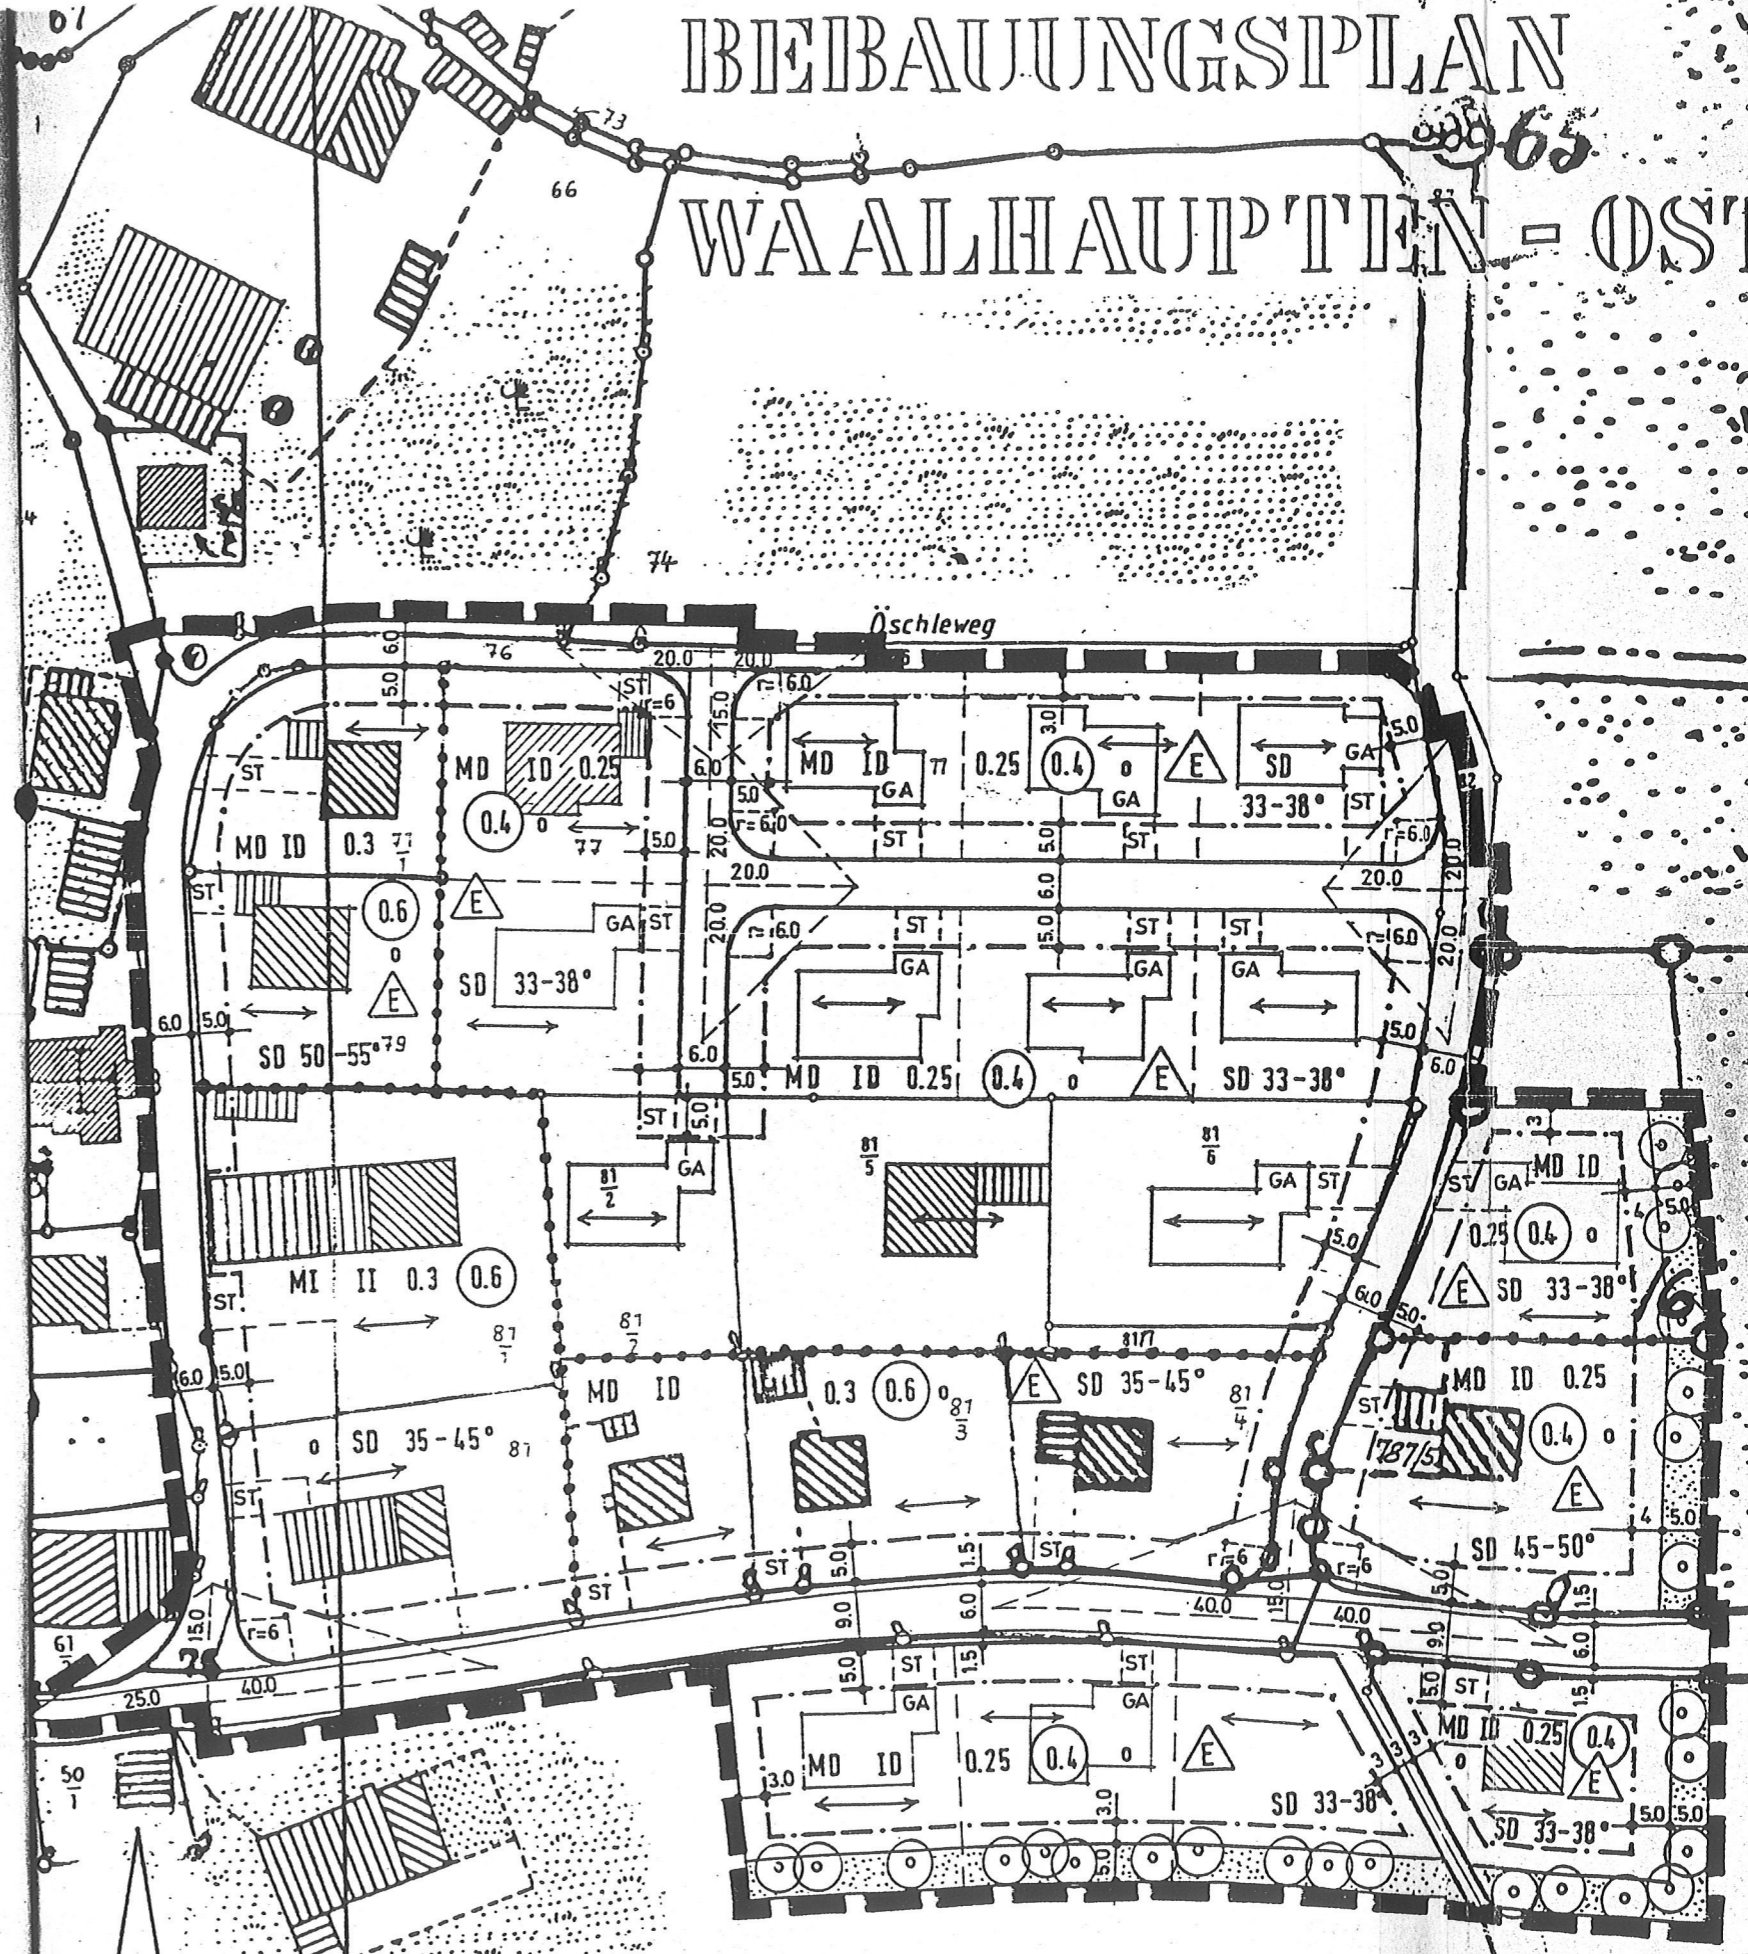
BEBAUUNGSPLAN

WAALHAUPTEN-OST

65

73

66

74

Öschleweg

76

6.0
5.0
20.0
20.0
r=16.0
ST
r=6
15.0

MD ID 0.25
0.4
o
77

MD ID 0.3 $\frac{77}{1}$

0.6
o
E
ST
GA
SD 33-38°

SD 50-55° 79

6.0 5.0

MD ID
GA
77
0.25
0.4
o
E
GA
SD 33-38°
GA
ST
r=6.0
5.0
r=6.0
ST
5.0
20.0

20.0
6.0
5.0
ST
ST
ST
GA
GA
GA
r=6.0
r=16.0
20.0

6.0
5.0 MD ID 0.25 0.4 o E SD 33-38°
6.0
ST 5.0

$\frac{81}{2}$
GA
$\frac{81}{5}$
$\frac{81}{6}$
GA ST

MI II 0.3 0.6
ST
$\frac{81}{7}$
$\frac{81}{2}$
81/7

6.0 5.0
o SD 35-45° 81
ST

MD ID
0.3 0.6 o $\frac{81}{3}$
E SD 35-45°
$\frac{81}{4}$

ST
ST
5.0
1.5
ST
r=6
r=6
15.0
6.0
9.0
40.0
40.0
r=6
25.0
40.0
61
$\frac{50}{1}$

5.0
ST
GA
1.5
ST
GA
3.0 MD ID
0.25
0.4
o
E
SD 33-38°
3.0
5.0

ST GA MD ID
0.25 0.4 o
E SD 33-38°
3
5.0
6.0
5.0
5.0
ST
MD ID 0.25
787/5
0.4
o
E
SD 45-50°
4
5.0
1.5
5.0
9.0
6.0
5.0 ST
1.5
3 3 3
MD ID 0.25 0.4
o
E
SD 33-38°
5.0 5.0